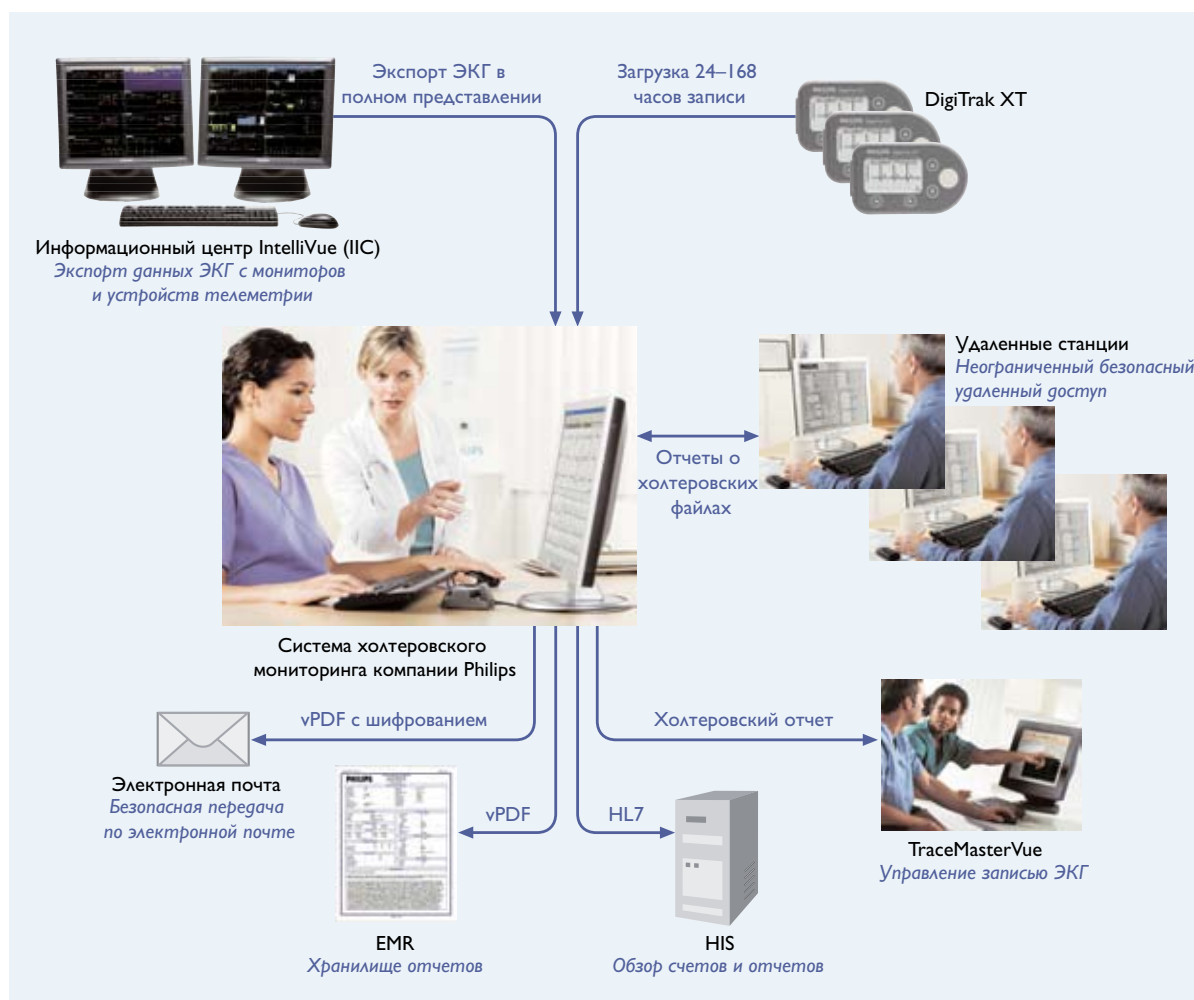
Экспорт ЭКГ в полном представлении

Загрузка 24–168 часов записи

DigiTrak XT

Информационный центр IntelliVue (IIC)
Экспорт данных ЭКГ с мониторов и устройств телеметрии

Удаленные станции
Неограниченный безопасный удаленный доступ

Отчеты о холтеровских файлах

Система холтеровского мониторинга компании Philips

vPDF с шифрованием

Холтеровский отчет

Электронная почта
Безопасная передача по электронной почте

vPDF

HL7

TraceMasterVue
Управление записью ЭКГ

EMR
Хранилище отчетов

HIS
Обзор счетов и отчетов